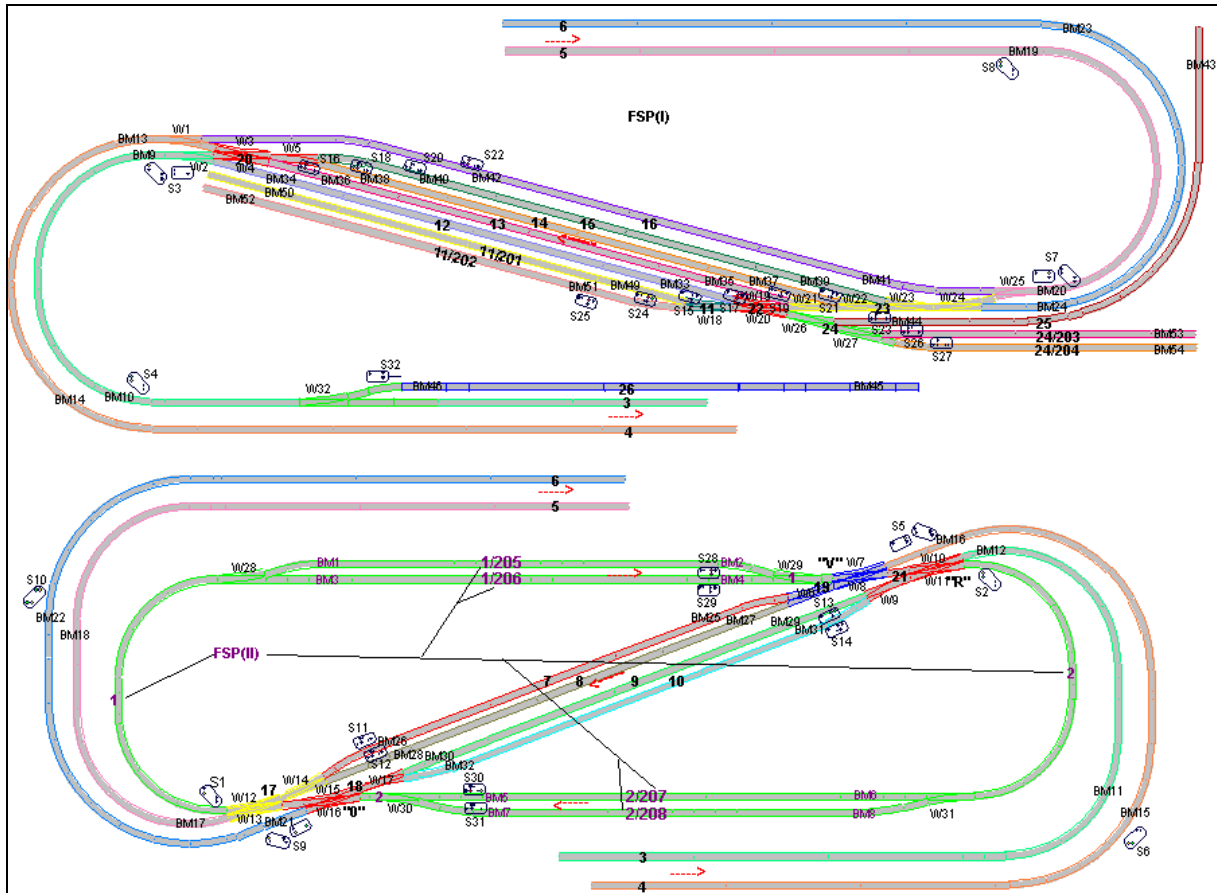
6
BM23
5
BM19
S8
BM43
FSP(I)
BM13 W1
W3
BM9
W5
S16 S18 S20 S22
20
W4
W2
BM36 BM38 BM40 BM42
S3
BM34
BM50
BM52
12
13
14
15
16
11/202
11/201
S7
W25
BM20
BM41
BM24
W24
BM51 BM49 BM33 BM35 BM37 BM39
S25 S24 S15 S17 W19 W21 S21 W22 W23
11 22 19
W18 W20
23
25
W26 24 S23 BM44
W27 S26
24/203 BM53
S27
24/204 BM54
S32
S4
W32
BM46
26
BM45
BM14
BM10
3
4
6
5
S5
S28
BM2
BM16
1/205
W29
"V" W7
W10
BM12
W28
BM1
1/206
BM3
BM4
1
19
21
W11 "R"
S10
S29
W6
W8
W9
S2
BM22
BM18
BM25
BM27
BM29
S13
BM31
S14
FSP(II)
2
7
8
9
10
1
S11
BM26
S12
BM28
BM30
BM32
S30
S1
W14
W12 17
W15
18
W17
2
BM5
BM6
W13 BM21
W16 "0"
W30
2/207
BM7
2/208
BM8
W31
BM11
BM15
BM17
S9
S31
S6
3
4